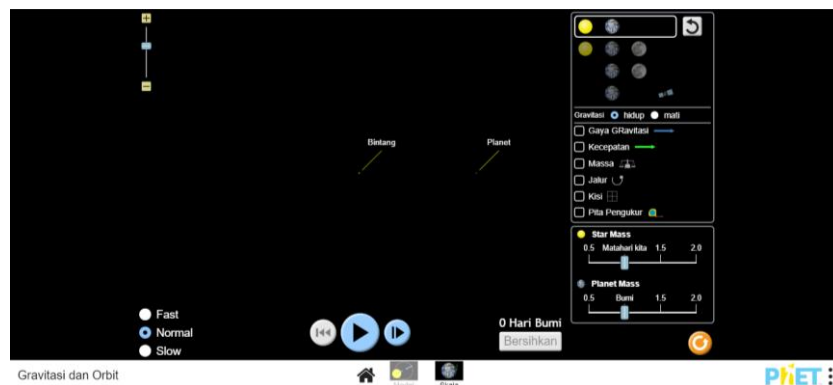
Bintang

Planet

Gravitasi hidup mati

Gaya GRavitasi

Kecepatan

Massa

Jalur

Kisi

Pita Pengukur

Star Mass

0.5 Matahari kita 1.5 2.0

Planet Mass

0.5 Bumi 1.5 2.0

Fast

Normal

Slow

0 Hari Bumi

Bersihkan

Gravitasi dan Orbit

Model

Skala

PhET